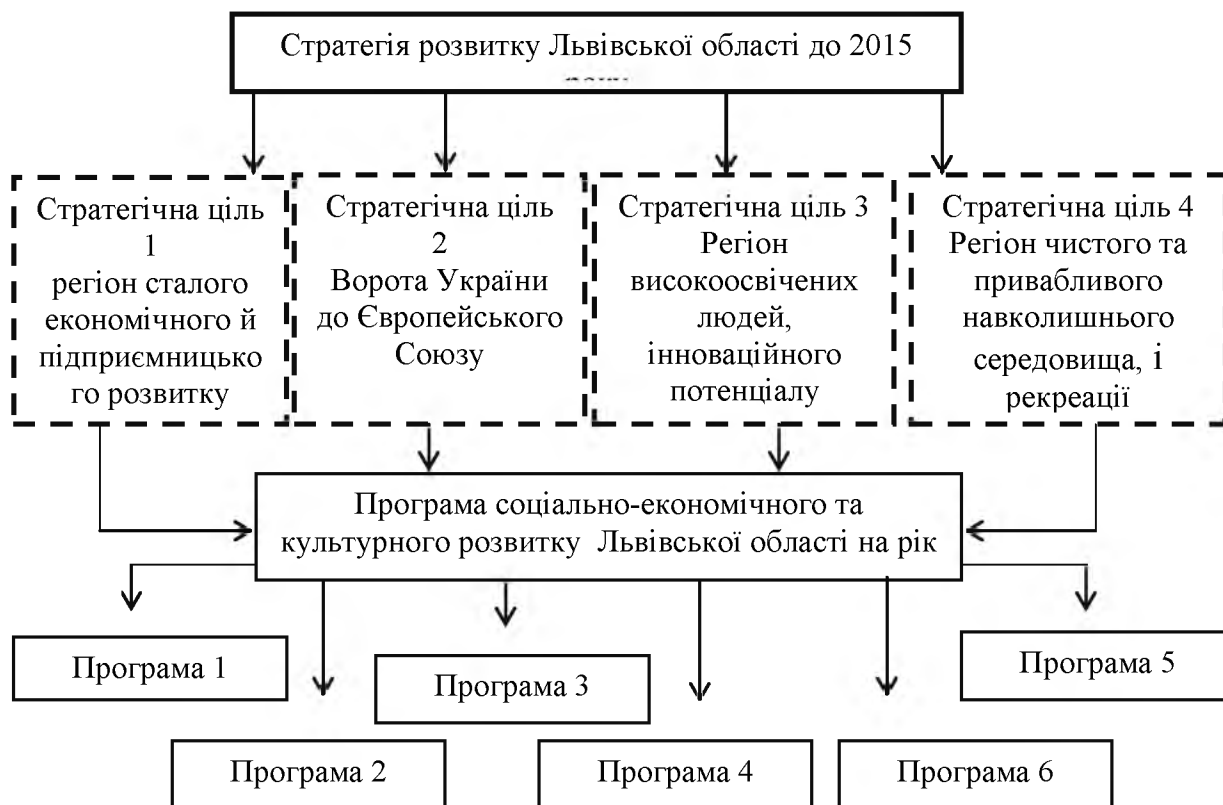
Стратегія розвитку Львівської області до 2015 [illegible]

Стратегічна ціль 1 регіон сталого економічного й підприємницького розвитку

Стратегічна ціль 2 Ворота України до Європейського Союзу

Стратегічна ціль 3 Регіон високоосвічених людей, інноваційного потенціалу

Стратегічна ціль 4 Регіон чистого та привабливого навколишнього середовища, і рекреації

Програма соціально-економічного та культурного розвитку Львівської області на рік

Програма 1

Програма 3

Програма 5

Програма 2

Програма 4

Програма 6